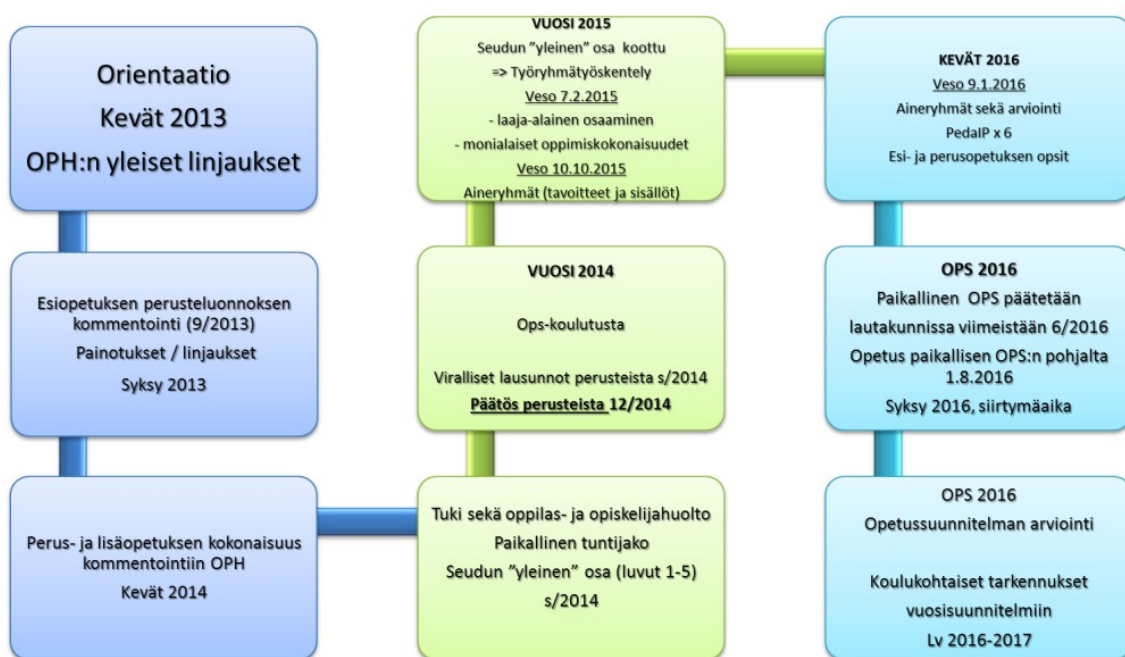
Orientaatio
Kevät 2013
OPH:n yleiset linjaukset

Esiopetuksen perusteluonnoksen kommentointi (9/2013)
Painotukset / linjaukset
Syksy 2013

Perus- ja lisäopetuksen kokonaisuus kommentointiin OPH
Kevät 2014

VUOSI 2015
Seudun "yleinen" osa koottu
=> Työryhmätyöskentely
Veso 7.2.2015
- laaja-alainen osaaminen
- monialaiset oppimiskokonaisuudet
Veso 10.10.2015
Aineryhmät (tavoitteet ja sisällöt)

VUOSI 2014
Ops-koulutusta
Viralliset lausunnot perusteista s/2014
Päätös perusteista 12/2014

Tuki sekä oppilas- ja opiskelijahuolto
Paikallinen tuntijako
Seudun "yleinen" osa (luvut 1-5)
s/2014

KEVÄT 2016
Veso 9.1.2016
Aineryhmät sekä arviointi
PedaIP x 6
Esi- ja perusopetuksen opsit

OPS 2016
Paikallinen OPS päätetään lautakunnissa viimeistään 6/2016
Opetus paikallisen OPS:n pohjalta 1.8.2016
Syksy 2016, siirtymäaika

OPS 2016
Opetussuunnitelman arviointi
Koulukohtaiset tarkennukset vuosisuunnitelmiin
Lv 2016-2017